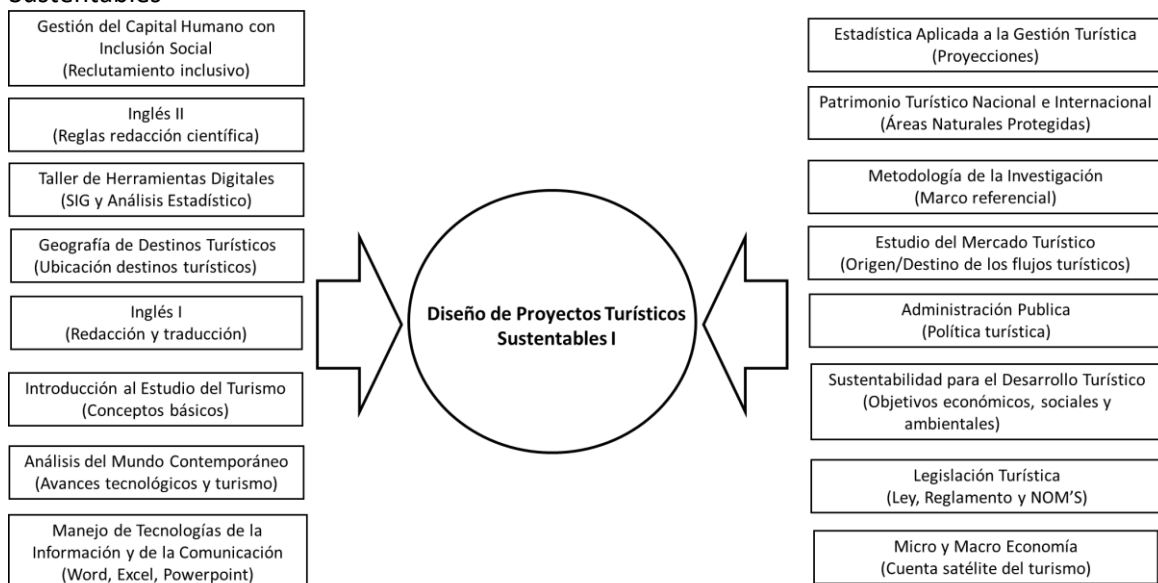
Sustentables

Gestión del Capital Humano con Inclusión Social
(Reclutamiento inclusivo)

Inglés II
(Reglas redacción científica)

Taller de Herramientas Digitales
(SIG y Análisis Estadístico)

Geografía de Destinos Turísticos
(Ubicación destinos turísticos)

Inglés I
(Redacción y traducción)

Introducción al Estudio del Turismo
(Conceptos básicos)

Análisis del Mundo Contemporáneo
(Avances tecnológicos y turismo)

Manejo de Tecnologías de la Información y de la Comunicación
(Word, Excel, Powerpoint)

Diseño de Proyectos Turísticos Sustentables I

Estadística Aplicada a la Gestión Turística
(Proyecciones)

Patrimonio Turístico Nacional e Internacional
(Áreas Naturales Protegidas)

Metodología de la Investigación
(Marco referencial)

Estudio del Mercado Turístico
(Origen/Destino de los flujos turísticos)

Administración Publica
(Política turística)

Sustentabilidad para el Desarrollo Turístico
(Objetivos económicos, sociales y ambientales)

Legislación Turística
(Ley, Reglamento y NOM'S)

Micro y Macro Economía
(Cuenta satélite del turismo)